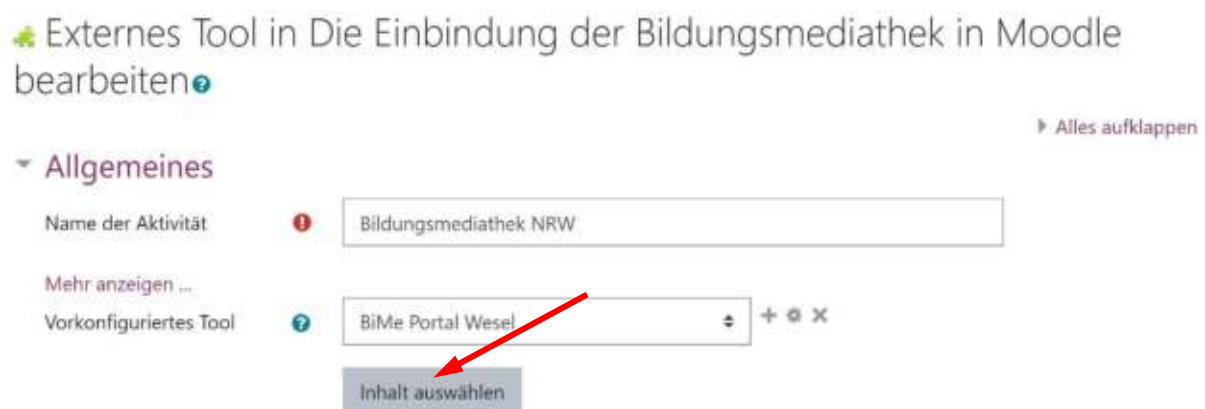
Externes Tool in Die Einbindung der Bildungsmediathek in Moodle bearbeiten

Alles aufklappen

Allgemeines

Name der Aktivität

Bildungsmediathek NRW

Mehr anzeigen ...

Vorkonfiguriertes Tool

BiMe Portal Wesel

Inhalt auswählen